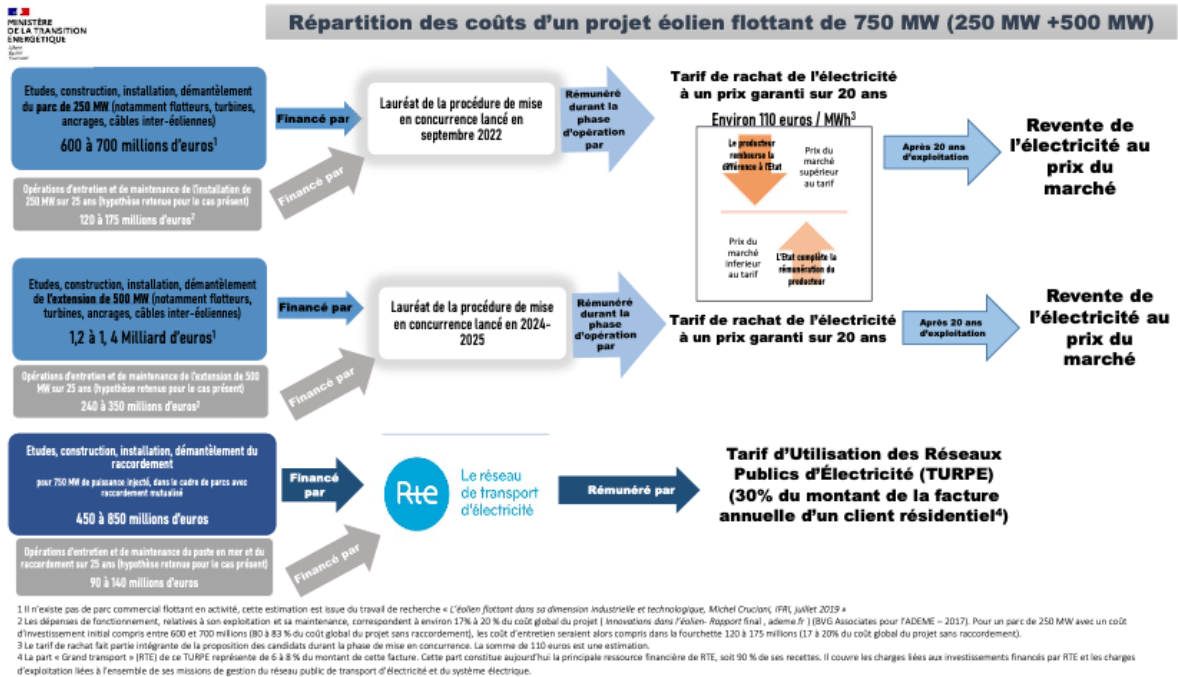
MINISTÈRE DE LA TRANSITION ÉNERGÉTIQUE
Liberté Égalité Fraternité

Répartition des coûts d'un projet éolien flottant de 750 MW (250 MW +500 MW)

Etudes, construction, installation, démantèlement du parc de 250 MW (notamment flotteurs, turbines, ancrages, câbles inter-éoliennes)
600 à 700 millions d'euros$^1$

Opérations d'entretien et de maintenance de l'installation de 250 MW sur 25 ans (hypothèse retenue pour le cas présent)
120 à 175 millions d'euros$^2$

Financé par

Financé par

Lauréat de la procédure de mise en concurrence lancé en septembre 2022

Rémunéré durant la phase d'opération par

Tarif de rachat de l'électricité à un prix garanti sur 20 ans

Environ 110 euros / MWh$^3$

Le producteur rembourse la différence à l'Etat

Prix du marché supérieur au tarif

Prix du marché inferieur au tarif

L'Etat complète la rémunération du producteur

Après 20 ans d'exploitation

Revente de l'électricité au prix du marché

Etudes, construction, installation, démantèlement de l'extension de 500 MW (notamment flotteurs, turbines, ancrages, câbles inter-éoliennes)
1,2 à 1, 4 Milliard d'euros$^1$

Opérations d'entretien et de maintenance de l'extension de 500 MW sur 25 ans (hypothèse retenue pour le cas présent)
240 à 350 millions d'euros$^2$

Financé par

Financé par

Lauréat de la procédure de mise en concurrence lancé en 2024-2025

Rémunéré durant la phase d'opération par

Tarif de rachat de l'électricité à un prix garanti sur 20 ans

Après 20 ans d'exploitation

Revente de l'électricité au prix du marché

Etudes, construction, installation, démantèlement du raccordement
pour 750 MW de puissance injecté, dans le cadre de parcs avec raccordement mutualisé
450 à 850 millions d'euros

Opérations d'entretien et de maintenance du poste en mer et du raccordement sur 25 ans (hypothèse retenue pour le cas présent)
90 à 140 millions d'euros

Financé par

Financé par

Rte Le réseau de transport d'électricité

Rémunéré par

Tarif d'Utilisation des Réseaux Publics d'Électricité (TURPE)
(30% du montant de la facture annuelle d'un client résidentiel$^4$)

1 Il n'existe pas de parc commercial flottant en activité, cette estimation est issue du travail de recherche « L'éolien flottant dans sa dimension industrielle et technologique, Michel Cruciani, IFRI, juillet 2019 »
2 Les dépenses de fonctionnement, relatives à son exploitation et sa maintenance, correspondent à environ 17% à 20 % du coût global du projet ( Innovations dans l'éolien- Rapport final , ademe.fr ) (BVG Associates pour l'ADEME – 2017). Pour un parc de 250 MW avec un coût d'investissement initial compris entre 600 et 700 millions (80 à 83 % du coût global du projet sans raccordement), les coût d'entretien seraient alors compris dans la fourchette 120 à 175 millions (17 à 20% du coût global du projet sans raccordement).
3 Le tarif de rachat fait partie intégrante de la proposition des candidats durant la phase de mise en concurrence. La somme de 110 euros est une estimation.
4 La part « Grand transport » (RTE) de ce TURPE représente de 6 à 8 % du montant de cette facture. Cette part constitue aujourd'hui la principale ressource financière de RTE, soit 90 % de ses recettes. Il couvre les charges liées aux investissements financés par RTE et les charges d'exploitation liées à l'ensemble de ses missions de gestion du réseau public de transport d'électricité et du système électrique.